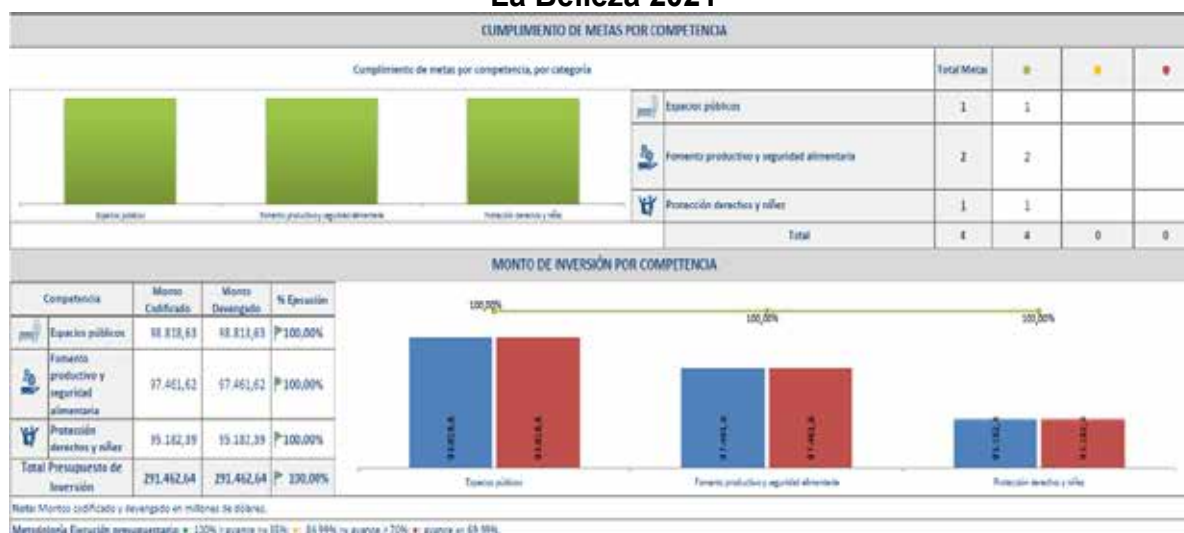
La Belleza 2021

CUMPLIMIENTO DE METAS POR COMPETENCIA

Cumplimiento de metas por competencia, por categoría

Espacios públicos

Fomento productivo y seguridad alimentaria

Protección derechos y niñez

| | Total Metas | ● | ● | ● |
|---|---|---|---|---|
| Espacios públicos | 1 | 1 | | |
| Fomento productivo y seguridad alimentaria | 2 | 2 | | |
| Protección derechos y niñez | 1 | 1 | | |
| Total | 4 | 4 | 0 | 0 |

MONTO DE INVERSIÓN POR COMPETENCIA

| Competencia | Monto Codificado | Monto Devengado | % Ejecución |
|---|---|---|---|
| Espacios públicos | 98.818,63 | 98.818,63 | 100,00% |
| Fomento productivo y seguridad alimentaria | 97.461,62 | 97.461,62 | 100,00% |
| Protección derechos y niñez | 95.182,39 | 95.182,39 | 100,00% |
| Total Presupuesto de Inversión | 291.462,64 | 291.462,64 | 100,00% |

100,00%
100,00%
100,00%

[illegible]
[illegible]
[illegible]
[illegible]
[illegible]
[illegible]

Espacios públicos
Fomento productivo y seguridad alimentaria
Protección derechos y niñez

Nota: Montos codificado y devengado en millones de dólares.

Metodología Ejecución presupuestaria: ● 100% ≥ avance ≥= 85%; ● 84,99% ≥= avance ≥ 70%; ● avance <= 69,99%